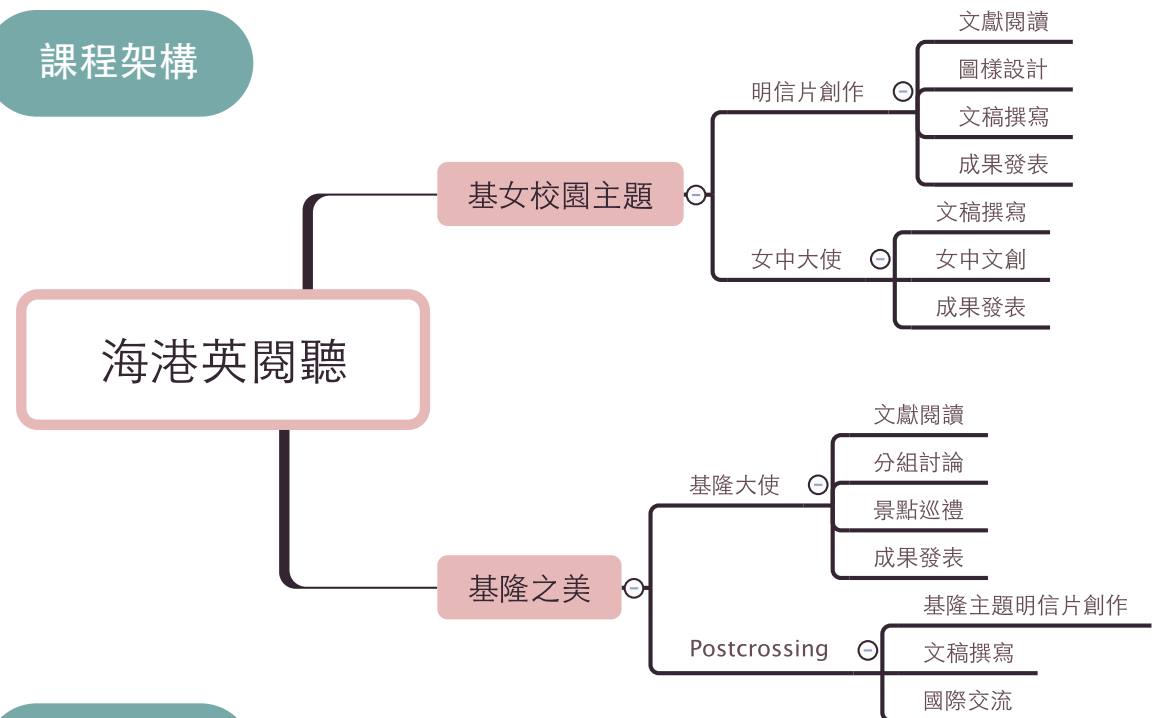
課程架構

海港英閱聽

基女校園主題

明信片創作

文獻閱讀

圖樣設計

文稿撰寫

成果發表

女中大使

文稿撰寫

女中文創

成果發表

基隆之美

基隆大使

文獻閱讀

分組討論

景點巡禮

成果發表

Postcrossing

基隆主題明信片創作

文稿撰寫

國際交流